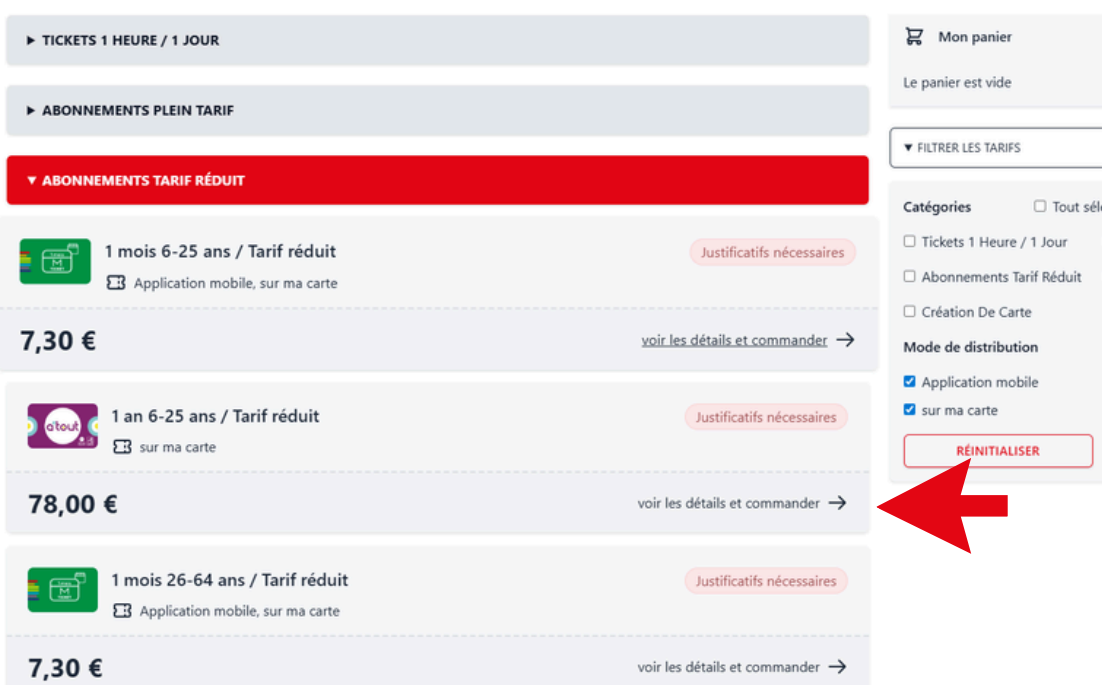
▸ TICKETS 1 HEURE / 1 JOUR

▸ ABONNEMENTS PLEIN TARIF

▾ ABONNEMENTS TARIF RÉDUIT

1 mois 6-25 ans / Tarif réduit
Justificatifs nécessaires
Application mobile, sur ma carte
7,30 €
voir les détails et commander →

a'tout
1 an 6-25 ans / Tarif réduit
Justificatifs nécessaires
sur ma carte
78,00 €
voir les détails et commander →

1 mois 26-64 ans / Tarif réduit
Justificatifs nécessaires
Application mobile, sur ma carte
7,30 €
voir les détails et commander →

Mon panier
Le panier est vide

▾ FILTRER LES TARIFS

Catégories
☐ Tout sél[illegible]
☐ Tickets 1 Heure / 1 Jour
☐ Abonnements Tarif Réduit
☐ Création De Carte

Mode de distribution
☑ Application mobile
☑ sur ma carte

RÉINITIALISER